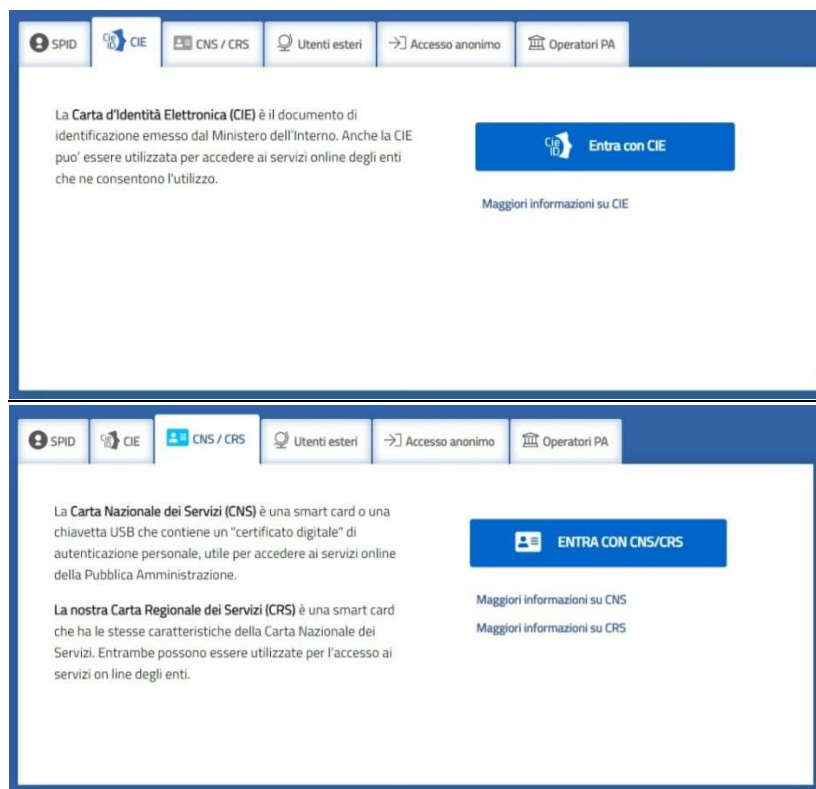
SPID | Cie ID CIE | CNS / CRS | Utenti esteri | Accesso anonimo | Operatori PA

La **Carta d'Identità Elettronica (CIE)** è il documento di identificazione emesso dal Ministero dell'Interno. Anche la CIE puo' essere utilizzata per accedere ai servizi online degli enti che ne consentono l'utilizzo.

Cie ID Entra con CIE

Maggiori informazioni su CIE

SPID | Cie ID CIE | CNS / CRS | Utenti esteri | Accesso anonimo | Operatori PA

La **Carta Nazionale dei Servizi (CNS)** è una smart card o una chiavetta USB che contiene un "certificato digitale" di autenticazione personale, utile per accedere ai servizi online della Pubblica Amministrazione.

**La nostra Carta Regionale dei Servizi (CRS)** è una smart card che ha le stesse caratteristiche della Carta Nazionale dei Servizi. Entrambe possono essere utilizzate per l'accesso ai servizi on line degli enti.

ENTRA CON CNS/CRS

Maggiori informazioni su CNS

Maggiori informazioni su CRS